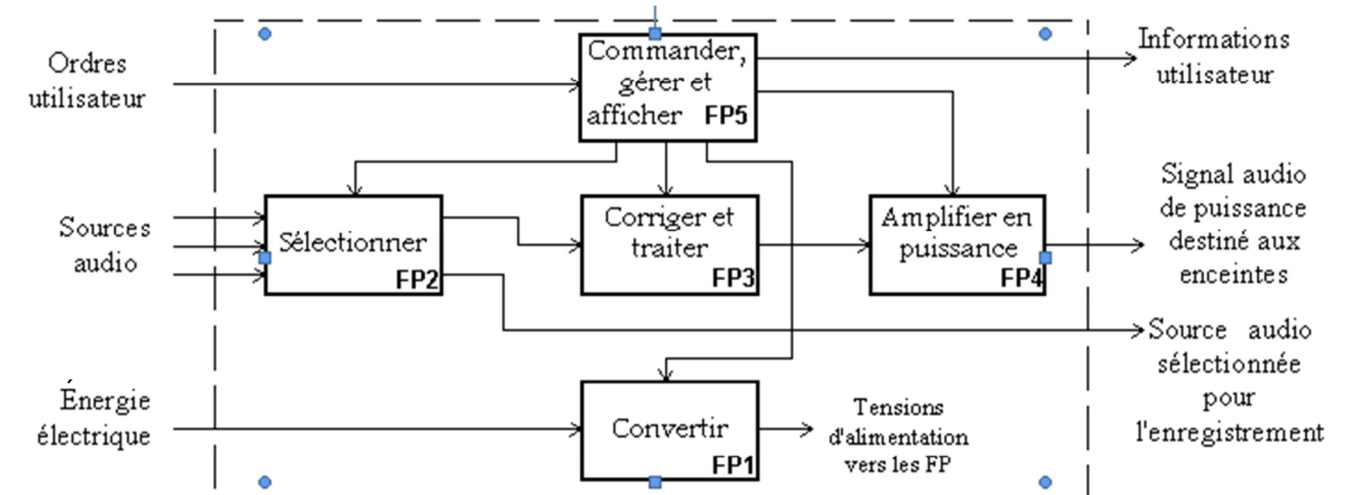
Ordres utilisateur

Commander, gérer et afficher FP5

Informations utilisateur

Sources audio

Sélectionner FP2

Corriger et traiter FP3

Amplifier en puissance FP4

Signal audio de puissance destiné aux enceintes

Source audio sélectionnée pour l'enregistrement

Énergie électrique

Convertir FP1

Tensions d'alimentation vers les FP